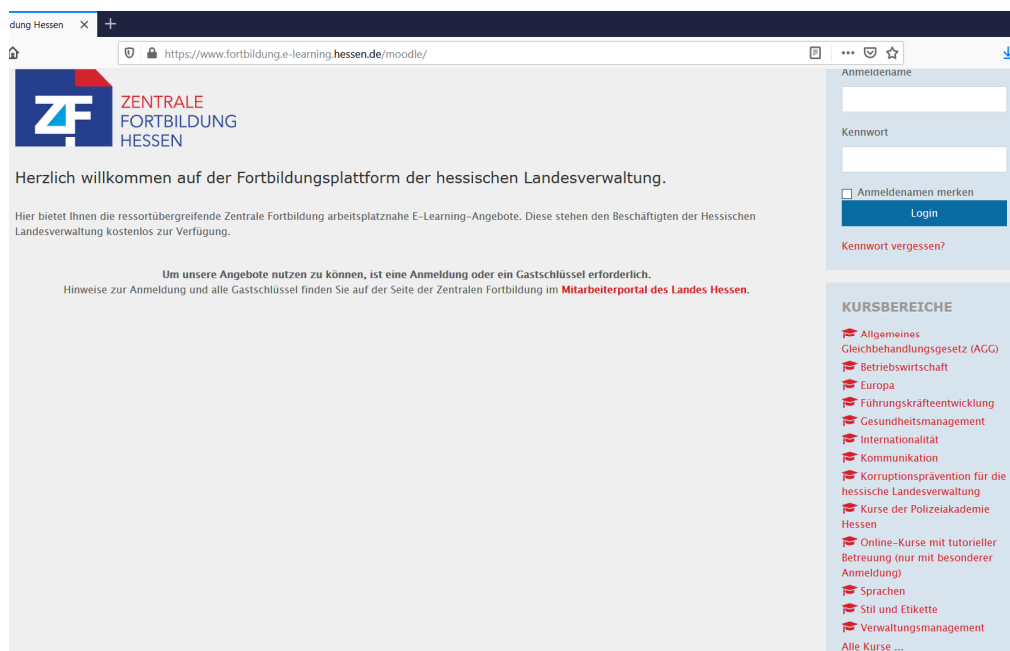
dung Hessen ×

https://www.fortbildung.e-learning.hessen.de/moodle/

ZF ZENTRALE FORTBILDUNG HESSEN

Herzlich willkommen auf der Fortbildungsplattform der hessischen Landesverwaltung.

Hier bietet Ihnen die ressortübergreifende Zentrale Fortbildung arbeitsplatznahe E-Learning-Angebote. Diese stehen den Beschäftigten der Hessischen Landesverwaltung kostenlos zur Verfügung.

Um unsere Angebote nutzen zu können, ist eine Anmeldung oder ein Gastschlüssel erforderlich.
Hinweise zur Anmeldung und alle Gastschlüssel finden Sie auf der Seite der Zentralen Fortbildung im Mitarbeiterportal des Landes Hessen.

Anmeldename

Kennwort

Anmeldenamen merken

Login

Kennwort vergessen?

KURSBEREICHE

Allgemeines Gleichbehandlungsgesetz (AGG)
Betriebswirtschaft
Europa
Führungskräfteentwicklung
Gesundheitsmanagement
Internationalität
Kommunikation
Korruptionsprävention für die hessische Landesverwaltung
Kurse der Polizeiakademie Hessen
Online-Kurse mit tutorieller Betreuung (nur mit besonderer Anmeldung)
Sprachen
Stil und Etikette
Verwaltungsmanagement
Alle Kurse ...